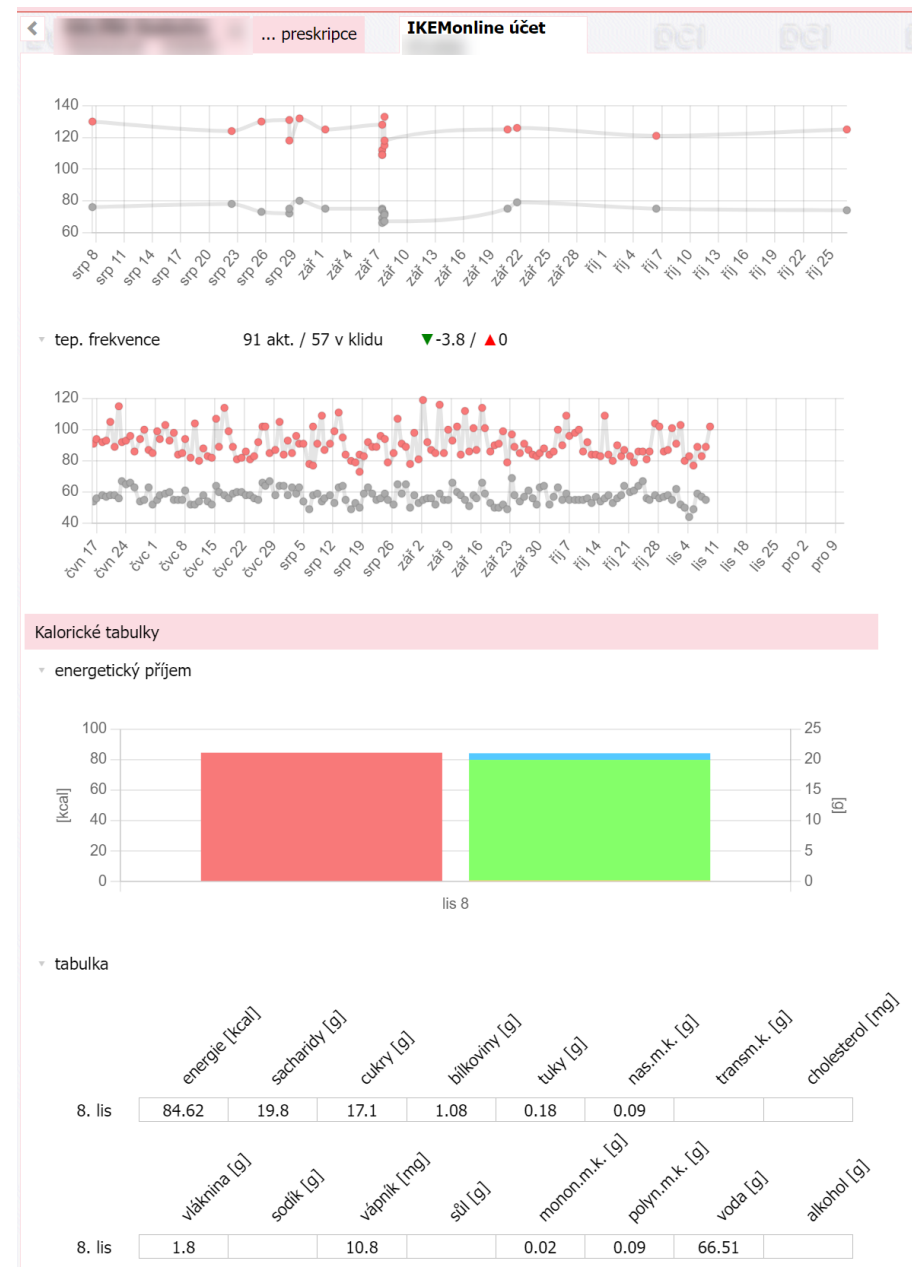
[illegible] ... preskripce IKEMonline účet

140
120
100
80
60
srp 8 srp 11 srp 14 srp 17 srp 20 srp 23 srp 26 srp 29 zář 1 zář 4 zář 7 zář 10 zář 13 zář 16 zář 19 zář 22 zář 25 zář 28 říj 1 říj 4 říj 7 říj 10 říj 13 říj 16 říj 19 říj 22 říj 25

tep. frekvence 91 akt. / 57 v klidu ▼-3.8 / ▲0

120
100
80
60
40
čvn 17 čvn 24 čvc 1 čvc 8 čvc 15 čvc 22 čvc 29 srp 5 srp 12 srp 19 srp 26 zář 2 zář 9 zář 16 zář 23 zář 30 říj 7 říj 14 říj 21 říj 28 lis 4 lis 11 lis 18 lis 25 pro 2 pro 9

Kalorické tabulky

energetický příjem

100 80 60 40 20 0
[kcal]
25 20 15 10 5 0
[g]
lis 8

tabulka

| | energie [kcal] | sacharidy [g] | cukry [g] | bílkoviny [g] | tuky [g] | nas.m.k. [g] | transm.k. [g] | cholesterol [mg] |
|---|---|---|---|---|---|---|---|---|
| 8. lis | 84.62 | 19.8 | 17.1 | 1.08 | 0.18 | 0.09 | | |

| | vláknina [g] | sodík [g] | vápník [mg] | sůl [g] | monon.m.k. [g] | polyn.m.k. [g] | voda [g] | alkohol [g] |
|---|---|---|---|---|---|---|---|---|
| 8. lis | 1.8 | | 10.8 | | 0.02 | 0.09 | 66.51 | |